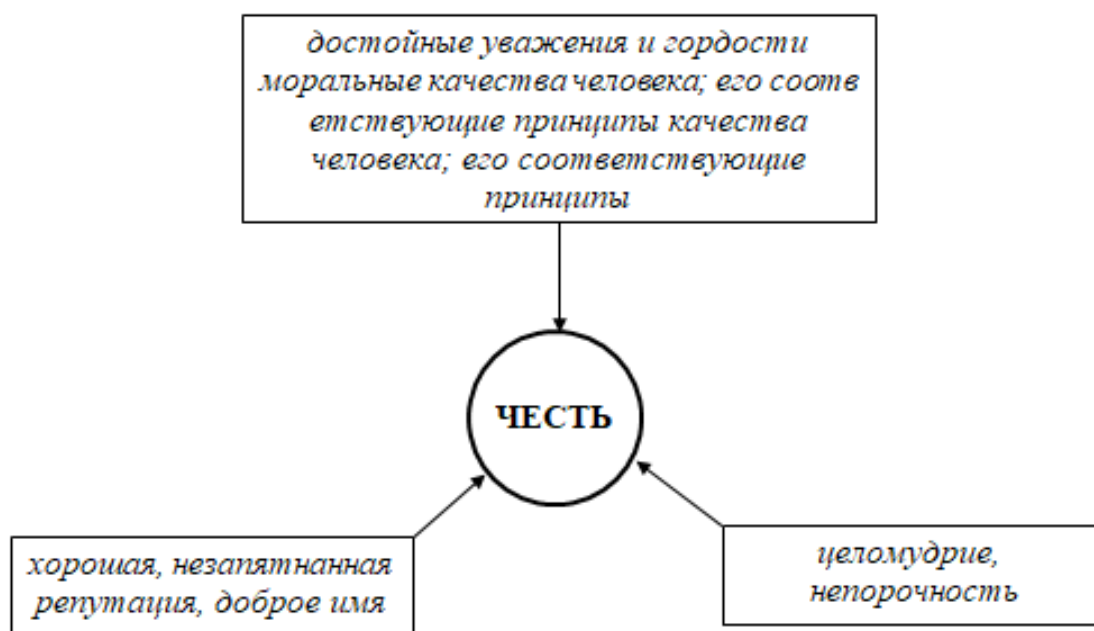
достойные уважения и гордости моральные качества человека; его соотв етствующие принципы качества человека; его соответствующие принципы

ЧЕСТЬ

хорошая, незапятнанная репутация, доброе имя

целомудрие, непорочность